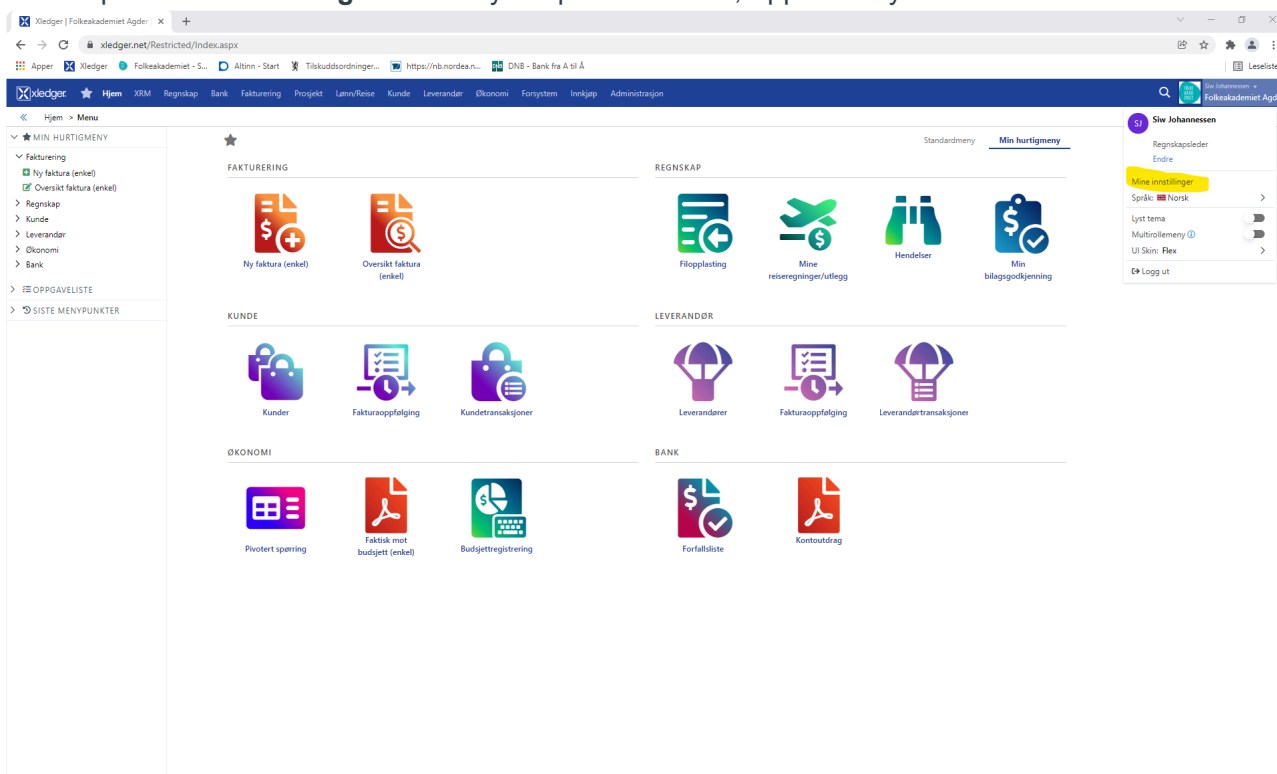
Xledger | Folkeakademiet Agder

xledger.net/Restricted/Index.aspx

Apper Xledger Folkeakademiet - S... Altinn - Start Tilskuddsordninger... https://nb.nordea.n... DNB - Bank fra A til Å Leseliste

xledger Hjem XRM Regnskap Bank Fakturering Prosjekt Lønn/Reise Kunde Leverandør Økonomi Forsystem Innkjøp Administrasjon

Siw Johannessen Folkeakademiet Agder

Hjem > Menu

MIN HURTIGMENY
Fakturering
Ny faktura (enkel)
Oversikt faktura (enkel)
Regnskap
Kunde
Leverandør
Økonomi
Bank
OPPGAVELISTE
SISTE MENYPUNKTER

Standardmeny Min hurtigmeny

FAKTURERING
Ny faktura (enkel)
Oversikt faktura (enkel)

REGNSKAP
Filopplasting
Mine reiseregninger/utlegg
Hendelser
Min bilagsgodkjenning

KUNDE
Kunder
Fakturaoppfølging
Kundetransaksjoner

LEVERANDØR
Leverandører
Fakturaoppfølging
Leverandørtransaksjoner

ØKONOMI
Pivotert spørring
Faktisk mot budsjett (enkel)
Budsjettregistrering

BANK
Forfallsliste
Kontoutdrag

SJ Siw Johannessen
Regnskapsleder
Endre
Mine innstillinger
Språk: Norsk
Lyst tema
Multirollemeny
UI Skin: Flex
Logg ut